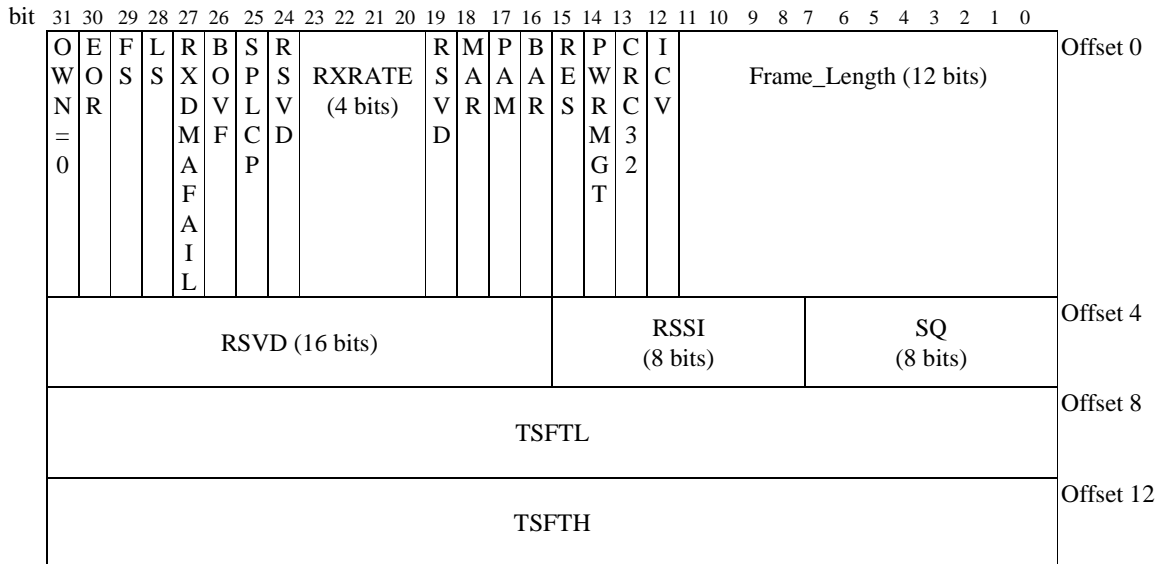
bit 31 30 29 28 27 26 25 24 23 22 21 20 19 18 17 16 15 14 13 12 11 10 9 8 7 6 5 4 3 2 1 0

| OWN=0 | EOR | FS | LS | RXDMAFAIL | BOVF | SPLCP | RSVD | RXRATE (4 bits) | RSVD | MAR | PAM | BAR | RES | PWRMGT | CRC32 | ICV | Frame_Length (12 bits) | Offset 0 |
|---|---|---|---|---|---|---|---|---|---|---|---|---|---|---|---|---|---|---|

| RSVD (16 bits) | RSSI (8 bits) | SQ (8 bits) | Offset 4 |
|---|---|---|---|

| TSFTL | Offset 8 |
|---|---|

| TSFTH | Offset 12 |
|---|---|